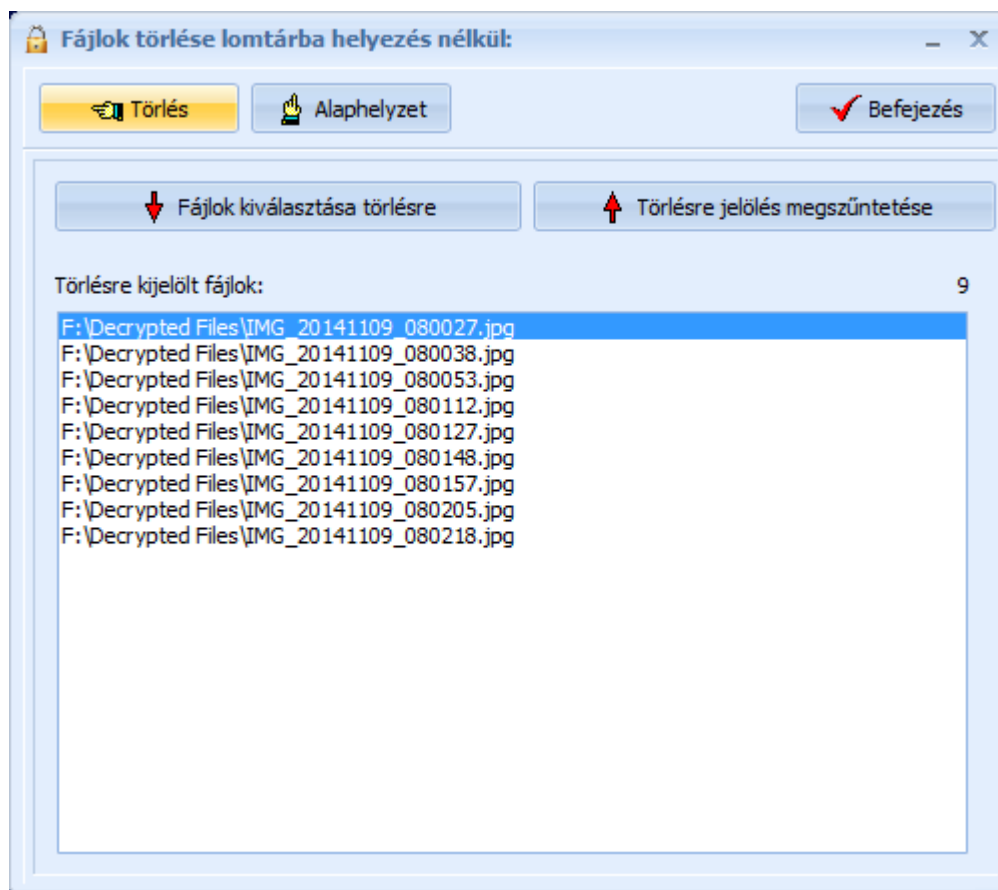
Fájlok törlése lomtárba helyezés nélkül:

_ X

Törlés

Alaphelyzet

Befejezés

Fájlok kiválasztása törlésre

Törlésre jelölés megszűntetése

Törlésre kijelölt fájlok:

9

F:\Decrypted Files\IMG_20141109_080027.jpg
F:\Decrypted Files\IMG_20141109_080038.jpg
F:\Decrypted Files\IMG_20141109_080053.jpg
F:\Decrypted Files\IMG_20141109_080112.jpg
F:\Decrypted Files\IMG_20141109_080127.jpg
F:\Decrypted Files\IMG_20141109_080148.jpg
F:\Decrypted Files\IMG_20141109_080157.jpg
F:\Decrypted Files\IMG_20141109_080205.jpg
F:\Decrypted Files\IMG_20141109_080218.jpg